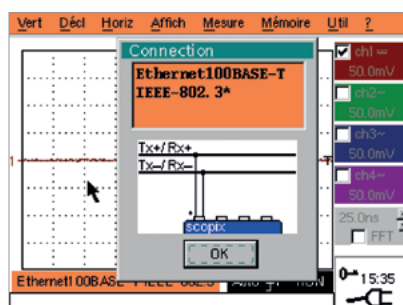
Vert Décl Horiz Affich Mesure Mémoire Util ?

Connection

Ethernet100BASE-T
IEEE-802.3*

Tx+/Rx+
Tx-/Rx-

scopix

OK

ch1 =
50.0mV
ch2
50.0mV
ch3
50.0mV
ch4
50.0mV
25.0ns
FFT

1

T

Ethernet100BASE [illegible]
Auto
15:35